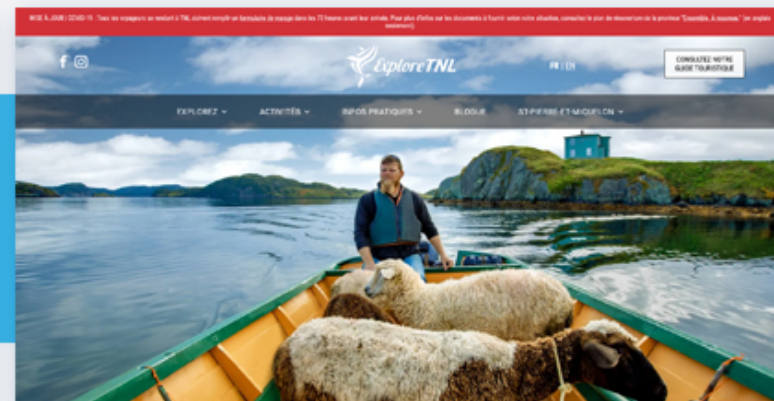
MISE À JOUR | COVID-19 : Tous les voyageurs se rendant à TNL doivent remplir un formulaire de voyage dans les 72 heures avant leur arrivée. Pour plus d'infos sur les documents à fournir selon votre situation, consultez le plan de réouverture de la province "Ensemble, à nouveau" (en anglais seulement).

ExploreTNL

FR | EN

CONSULTEZ NOTRE GUIDE TOURISTIQUE

EXPLOREZ

ACTIVITÉS

INFOS PRATIQUES

BLOGUE

ST-PIERRE-ET-MIQUELON